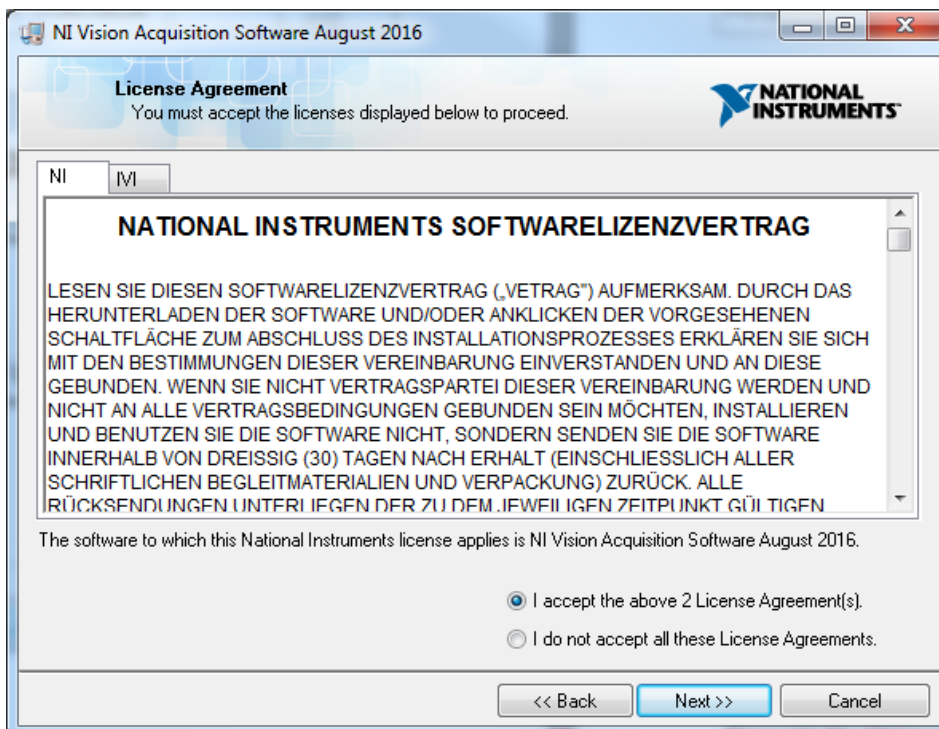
NI Vision Acquisition Software August 2016

License Agreement
You must accept the licenses displayed below to proceed.

NATIONAL INSTRUMENTS

NI
IVI

NATIONAL INSTRUMENTS SOFTWARELIZENZVERTRAG

LESEN SIE DIESEN SOFTWARELIZENZVERTRAG („VETRAG") AUFMERKSAM. DURCH DAS HERUNTERLADEN DER SOFTWARE UND/ODER ANKLICKEN DER VORGESEHENEN SCHALTFLÄCHE ZUM ABSCHLUSS DES INSTALLATIONSPROZESSES ERKLÄREN SIE SICH MIT DEN BESTIMMUNGEN DIESER VEREINBARUNG EINVERSTANDEN UND AN DIESE GEBUNDEN. WENN SIE NICHT VERTRAGSPARTEI DIESER VEREINBARUNG WERDEN UND NICHT AN ALLE VERTRAGSBEDINGUNGEN GEBUNDEN SEIN MÖCHTEN, INSTALLIEREN UND BENUTZEN SIE DIE SOFTWARE NICHT, SONDERN SENDEN SIE DIE SOFTWARE INNERHALB VON DREISSIG (30) TAGEN NACH ERHALT (EINSCHLIESSLICH ALLER SCHRIFTLICHEN BEGLEITMATERIALIEN UND VERPACKUNG) ZURÜCK. ALLE RÜCKSENDUNGEN UNTERLIEGEN DER ZU DEM JEWEILIGEN ZEITPUNKT GÜLTIGEN

The software to which this National Instruments license applies is NI Vision Acquisition Software August 2016.

I accept the above 2 License Agreement(s).
I do not accept all these License Agreements.

<< Back
Next >>
Cancel